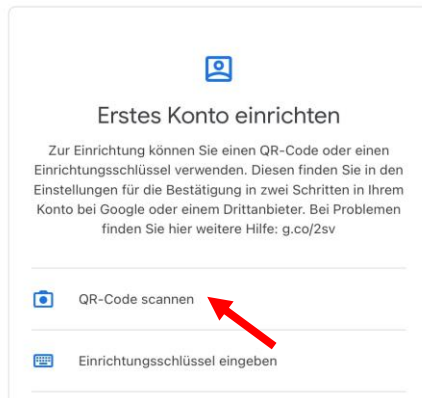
Erstes Konto einrichten

Zur Einrichtung können Sie einen QR-Code oder einen Einrichtungsschlüssel verwenden. Diesen finden Sie in den Einstellungen für die Bestätigung in zwei Schritten in Ihrem Konto bei Google oder einem Drittanbieter. Bei Problemen finden Sie hier weitere Hilfe: g.co/2sv

QR-Code scannen

Einrichtungsschlüssel eingeben